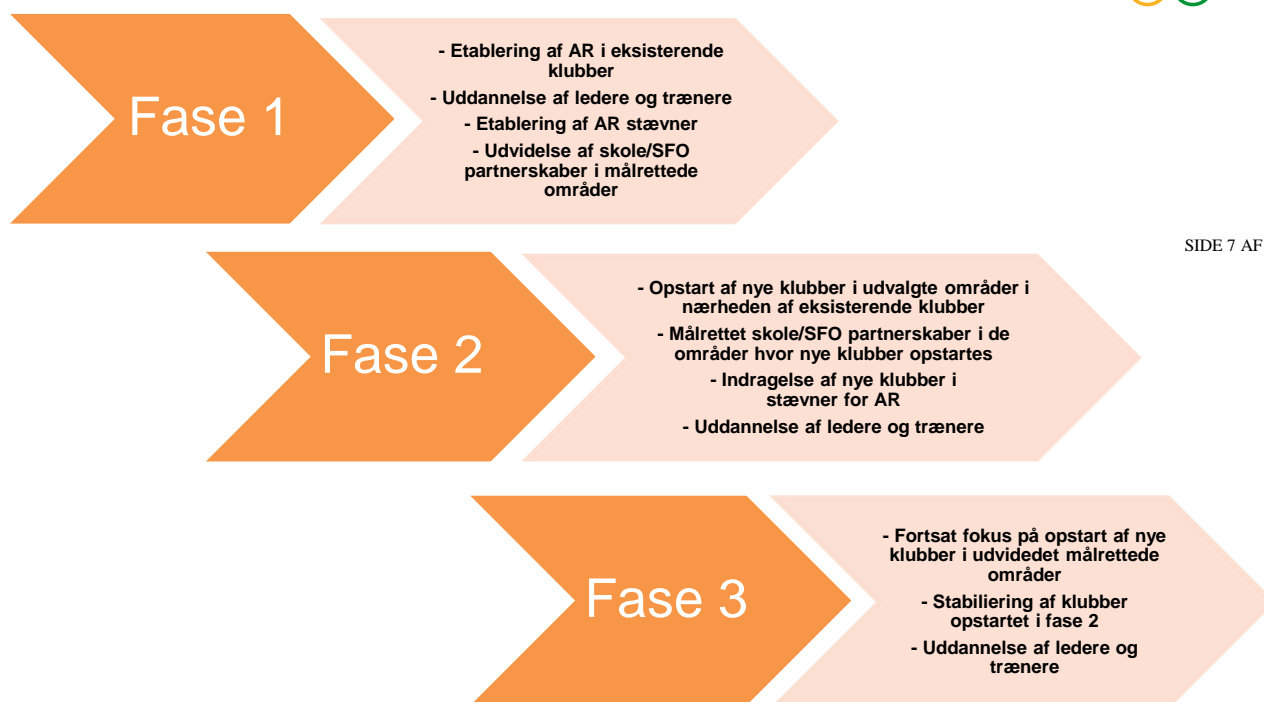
Fase 1

- Etablering af AR i eksisterende klubber
- Uddannelse af ledere og trænere
- Etablering af AR stævner
- Udvidelse af skole/SFO partnerskaber i målrettede områder

SIDE 7 AF

Fase 2

- Opstart af nye klubber i udvalgte områder i nærheden af eksisterende klubber
- Målrettet skole/SFO partnerskaber i de områder hvor nye klubber opstartes
- Indragelse af nye klubber i stævner for AR
- Uddannelse af ledere og trænere

Fase 3

- Fortsat fokus på opstart af nye klubber i udvidedet målrettede områder
- Stabiliering af klubber opstartet i fase 2
- Uddannelse af ledere og trænere